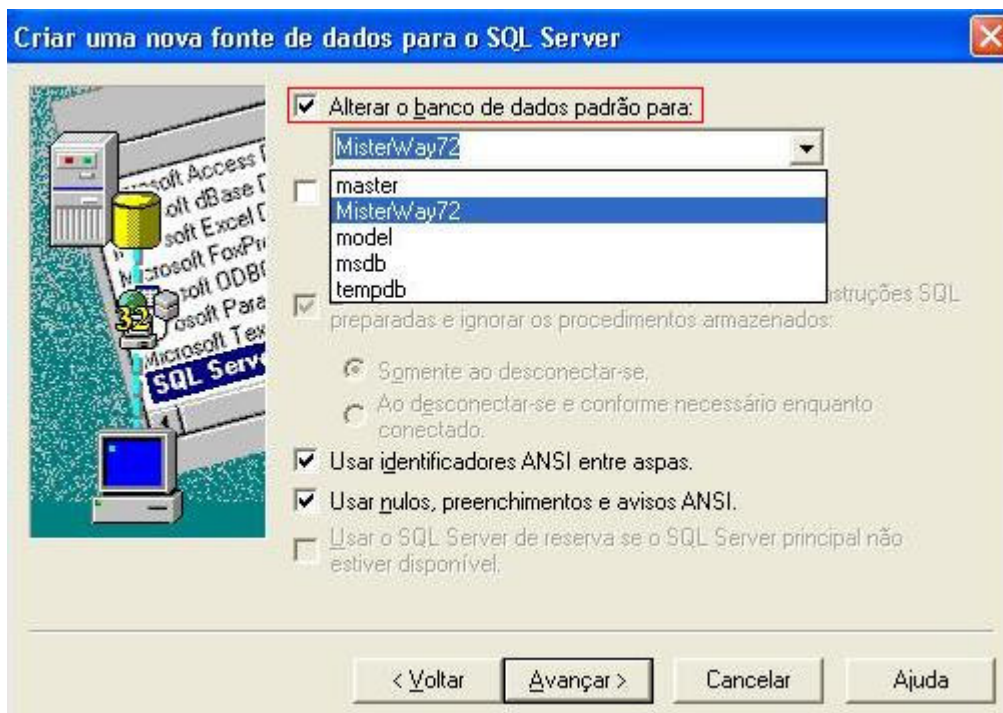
Criar uma nova fonte de dados para o SQL Server

osoft Access
soft dBase
soft Excel
Microsoft FoxPro
soft ODBC
osoft Para
Microsoft Tex
SQL Serv

Alterar o banco de dados padrão para:

MisterWay72

master
MisterWay72
model
msdb
tempdb

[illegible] nstruções SQL preparadas e ignorar os procedimentos armazenados:

Somente ao desconectar-se.

Ao desconectar-se e conforme necessário enquanto conectado.

Usar identificadores ANSI entre aspas.

Usar nulos, preenchimentos e avisos ANSI.

Usar o SQL Server de reserva se o SQL Server principal não estiver disponível.

< Voltar
Avançar >
Cancelar
Ajuda